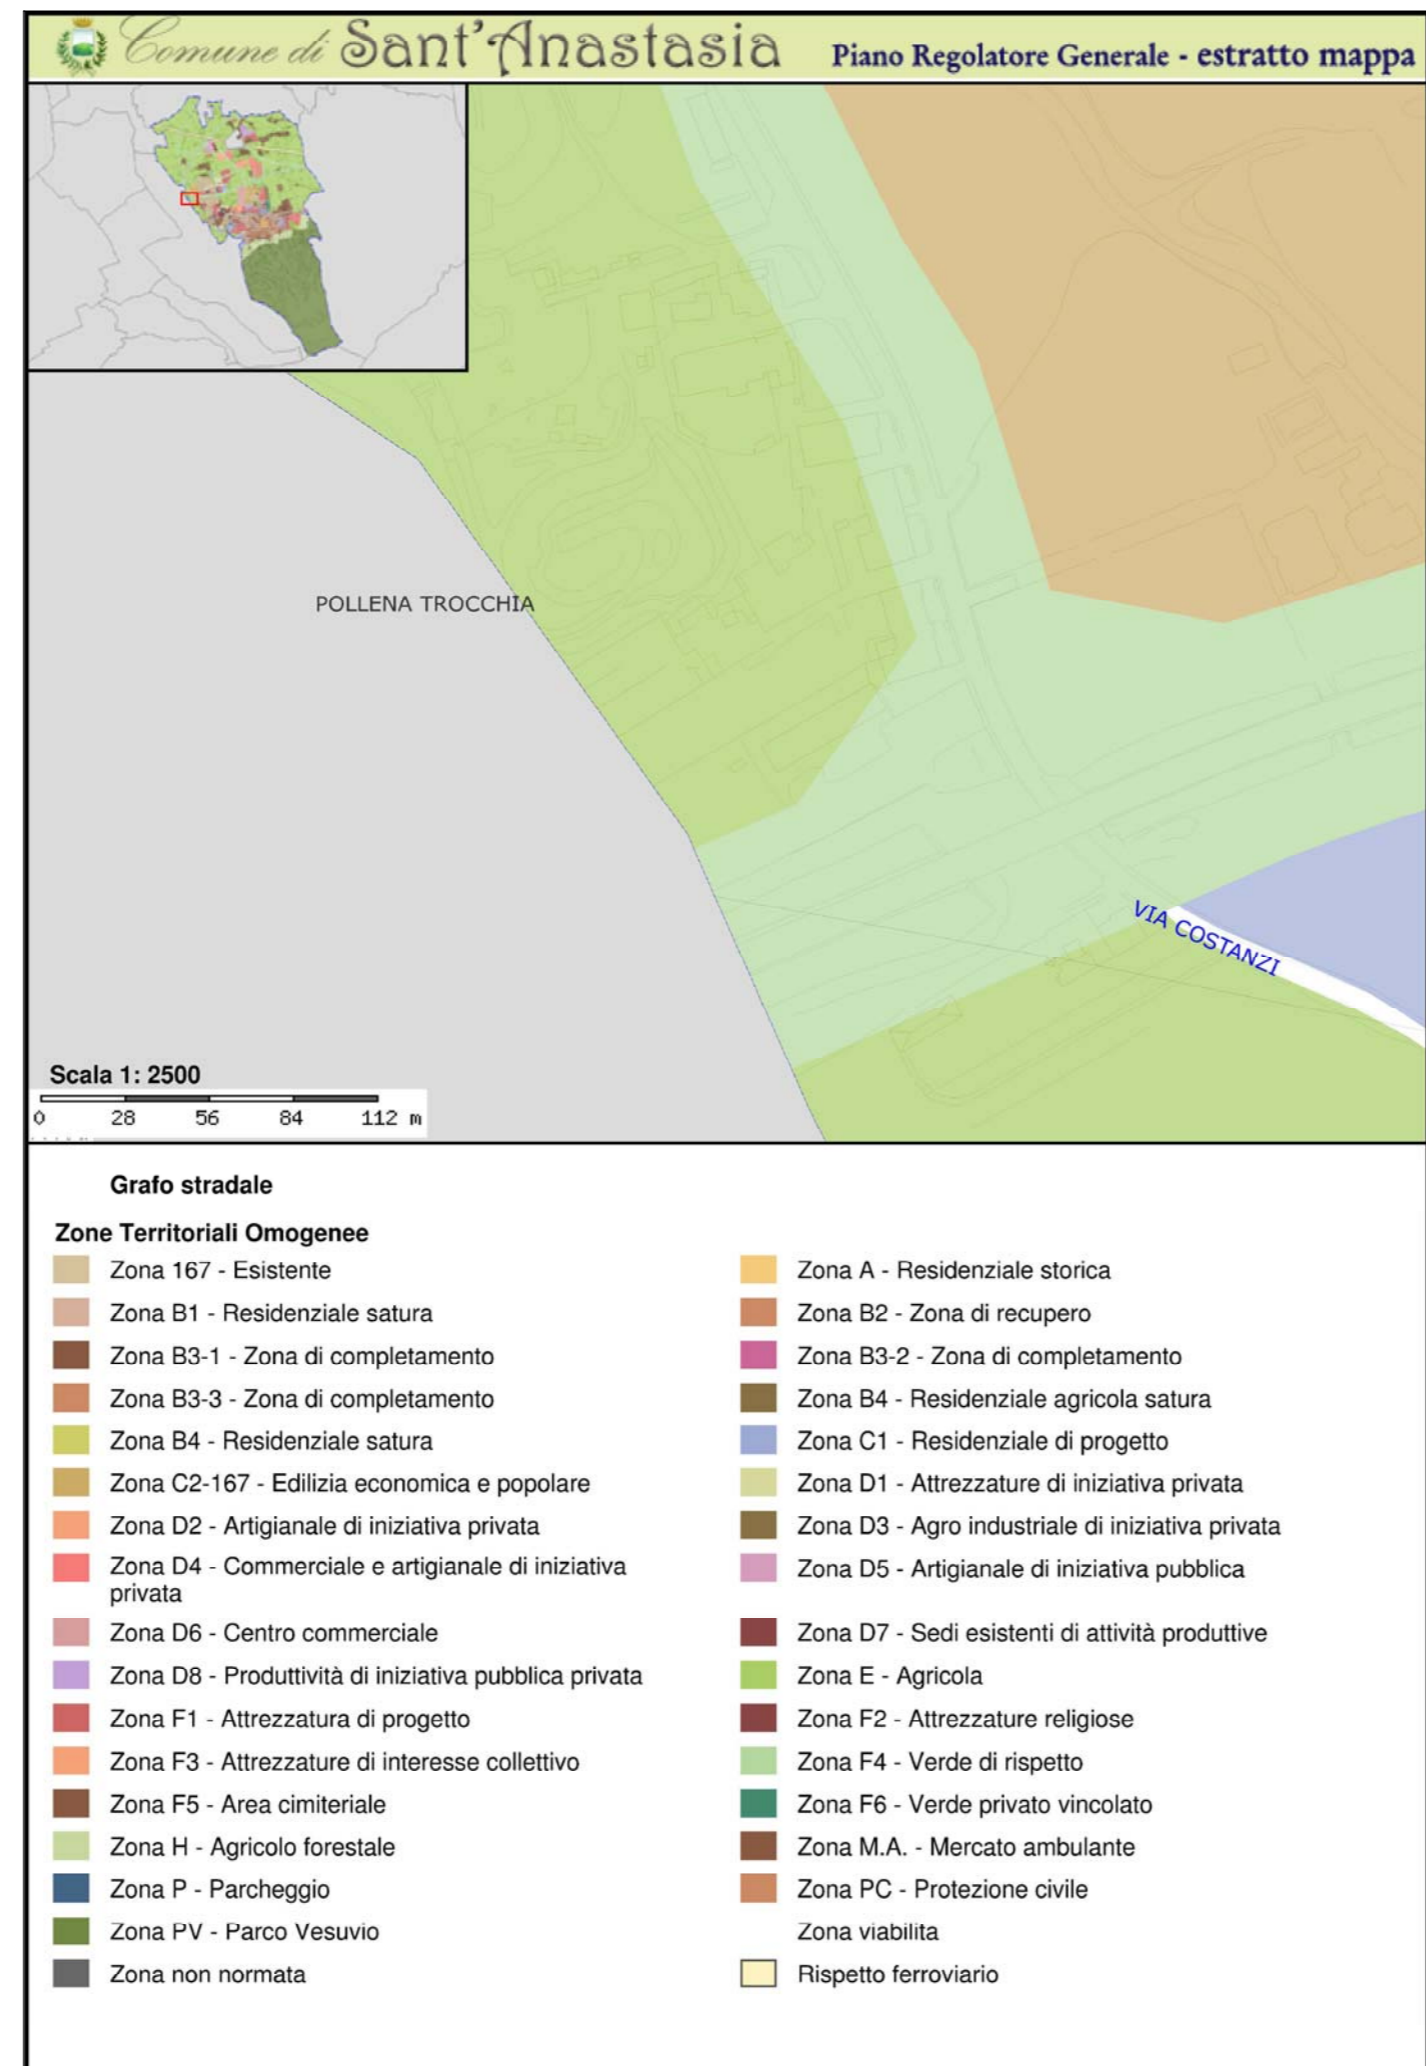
Comune di Sant'Anastasia Piano Regolatore Generale - estratto mappa

POLLENA TROCCHIA

VIA COSTANZI

Scala 1: 2500
0 28 56 84 112 m

Grafo stradale

Zone Territoriali Omogenee

Zona 167 - Esistente
Zona B1 - Residenziale satura
Zona B3-1 - Zona di completamento
Zona B3-3 - Zona di completamento
Zona B4 - Residenziale satura
Zona C2-167 - Edilizia economica e popolare
Zona D2 - Artigianale di iniziativa privata
Zona D4 - Commerciale e artigianale di iniziativa privata
Zona D6 - Centro commerciale
Zona D8 - Produttività di iniziativa pubblica privata
Zona F1 - Attrezzatura di progetto
Zona F3 - Attrezzature di interesse collettivo
Zona F5 - Area cimiteriale
Zona H - Agricolo forestale
Zona P - Parcheggio
Zona PV - Parco Vesuvio
Zona non normata

Zona A - Residenziale storica
Zona B2 - Zona di recupero
Zona B3-2 - Zona di completamento
Zona B4 - Residenziale agricola satura
Zona C1 - Residenziale di progetto
Zona D1 - Attrezzature di iniziativa privata
Zona D3 - Agro industriale di iniziativa privata
Zona D5 - Artigianale di iniziativa pubblica
Zona D7 - Sedi esistenti di attività produttive
Zona E - Agricola
Zona F2 - Attrezzature religiose
Zona F4 - Verde di rispetto
Zona F6 - Verde privato vincolato
Zona M.A. - Mercato ambulante
Zona PC - Protezione civile
Zona viabilita
Rispetto ferroviario